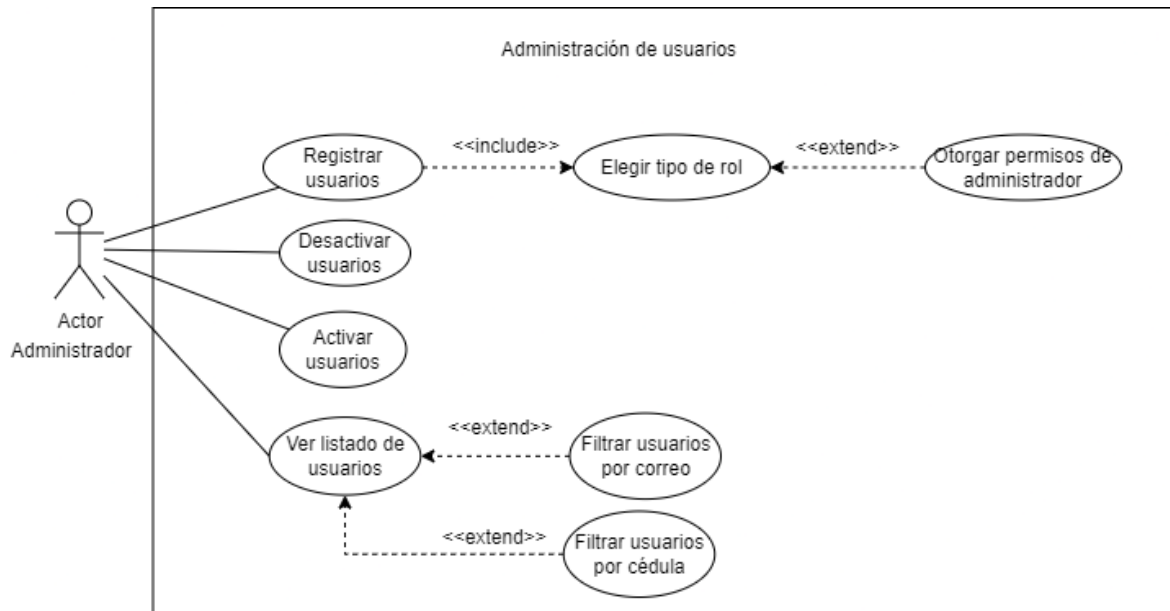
Administración de usuarios

Registrar usuarios

<<include>>

Elegir tipo de rol

<<extend>>

Otorgar permisos de administrador

Desactivar usuarios

Actor Administrador

Activar usuarios

Ver listado de usuarios

<<extend>>

Filtrar usuarios por correo

<<extend>>

Filtrar usuarios por cédula